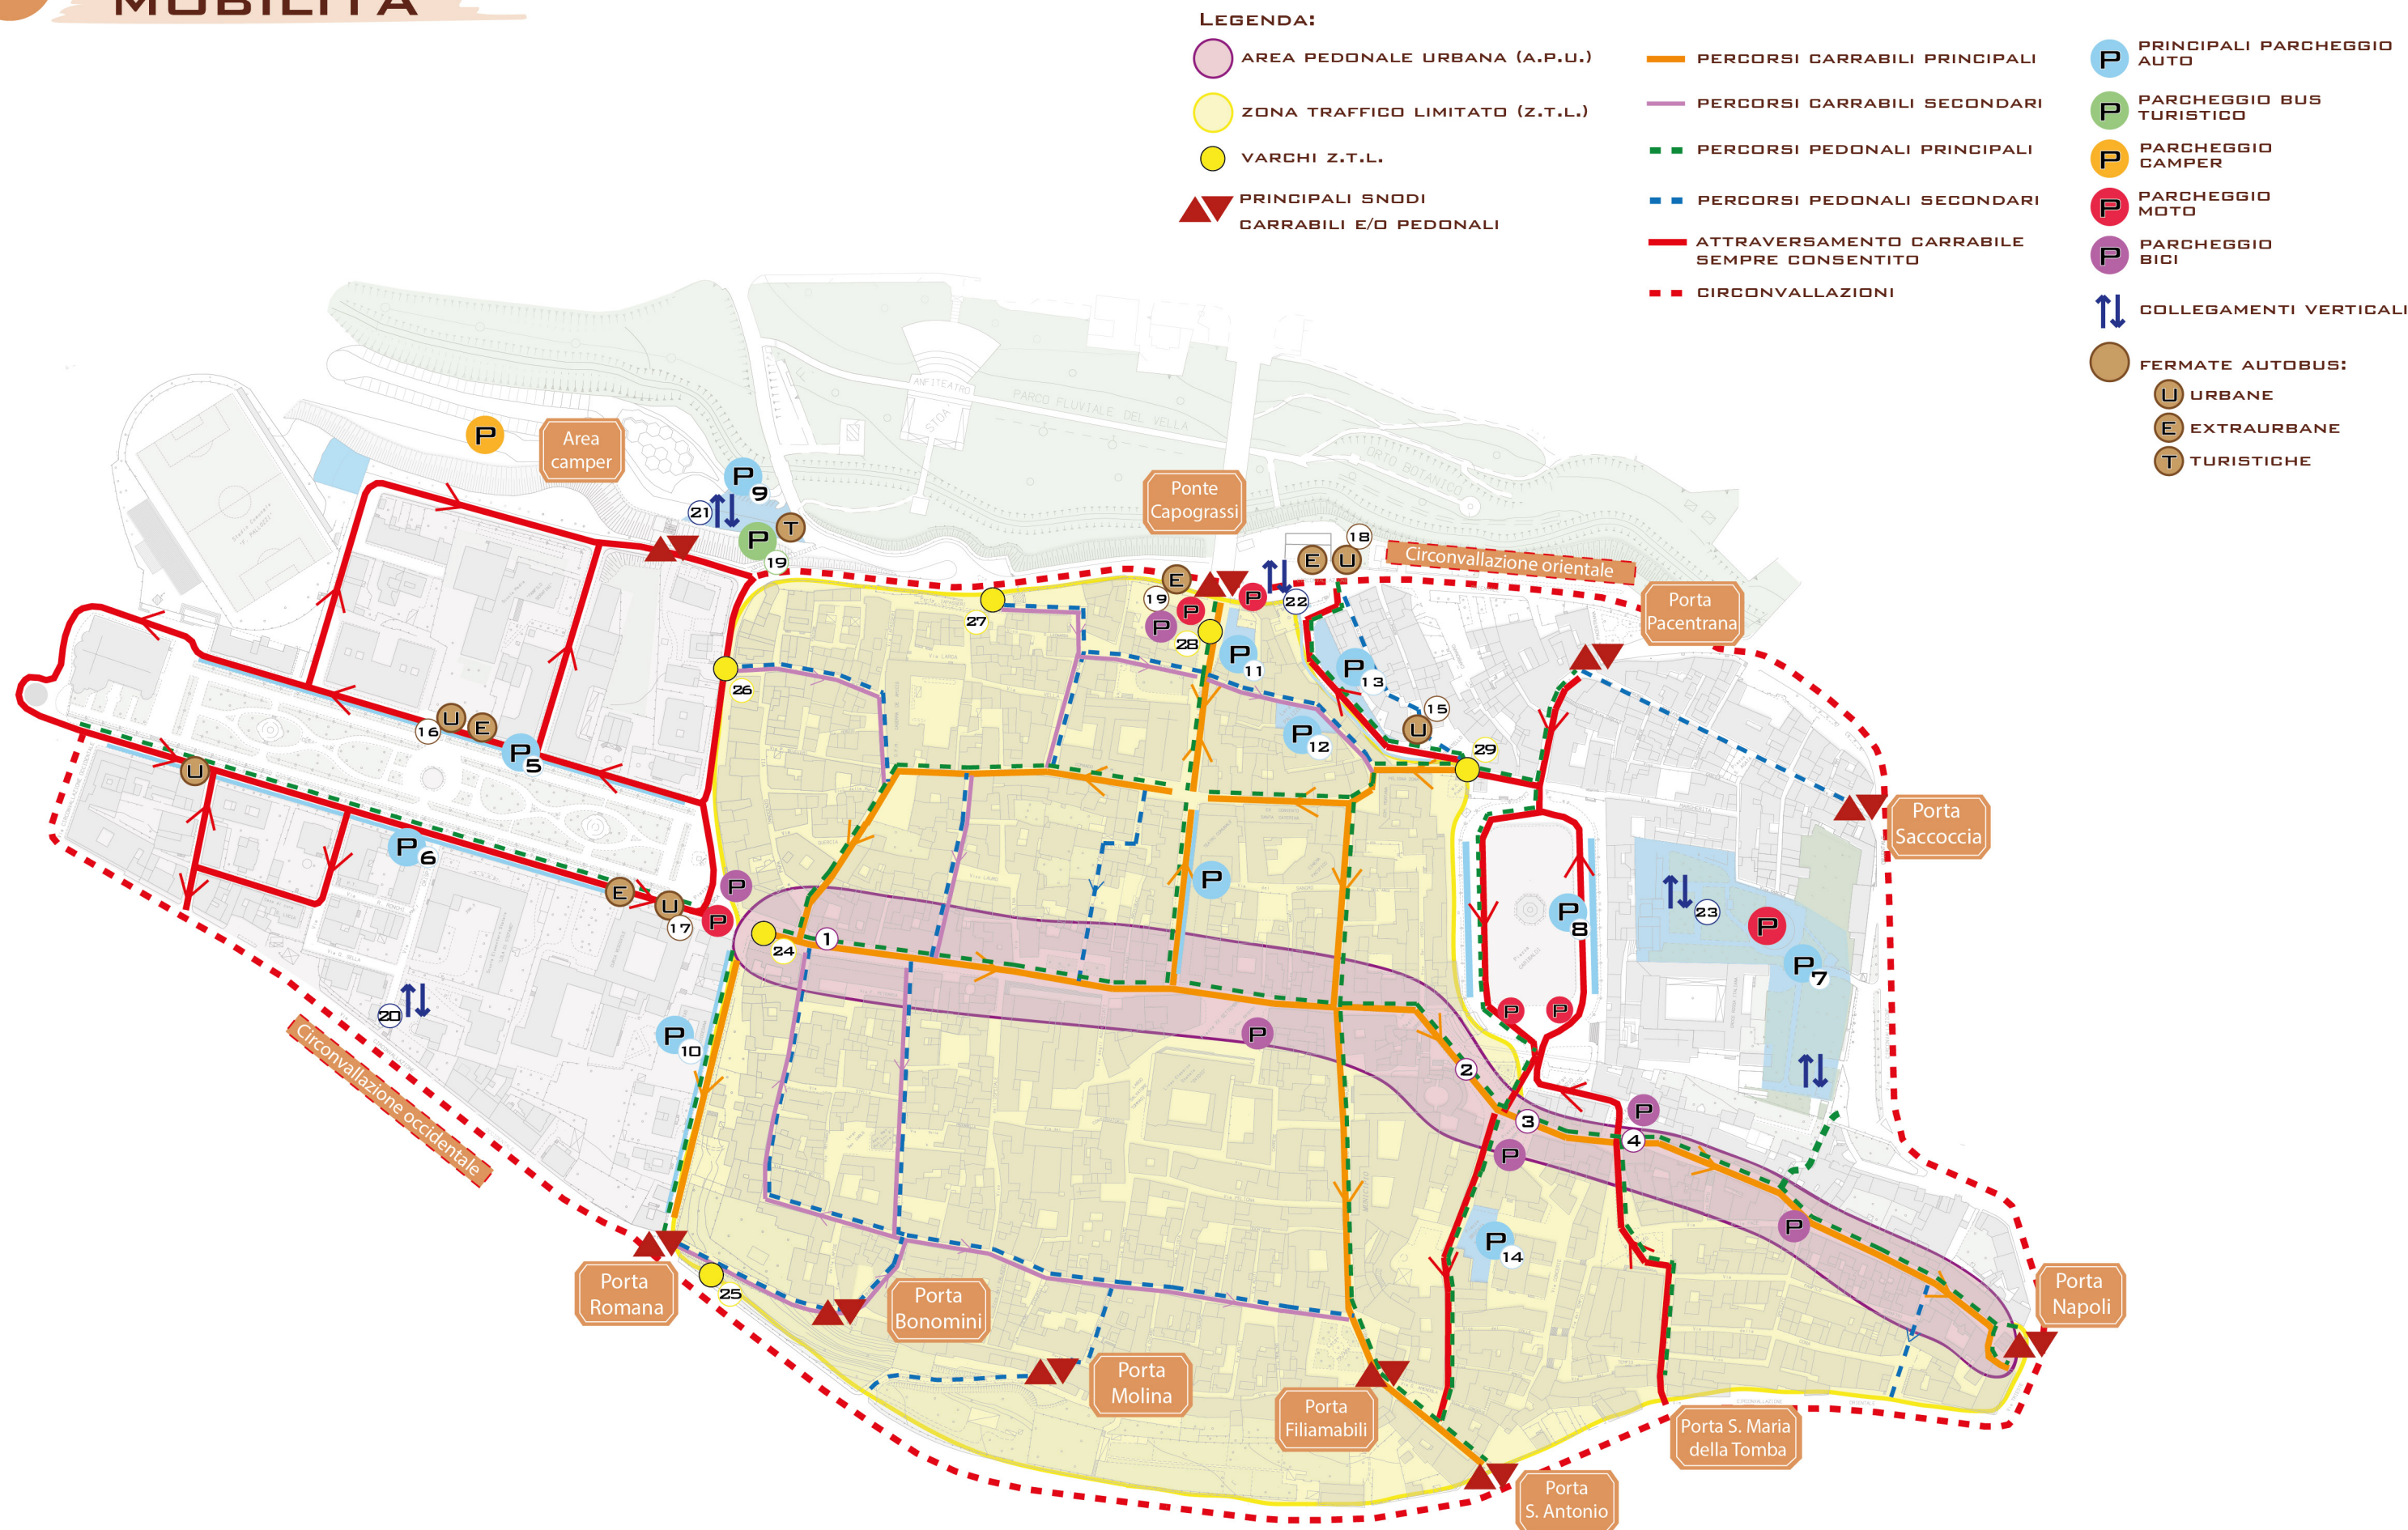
MOBILITÀ

LEGENDA:
AREA PEDONALE URBANA (A.P.U.)
ZONA TRAFFICO LIMITATO (Z.T.L.)
VARCHI Z.T.L.
PRINCIPALI SNODI CARRABILI E/O PEDONALI
PERCORSI CARRABILI PRINCIPALI
PERCORSI CARRABILI SECONDARI
PERCORSI PEDONALI PRINCIPALI
PERCORSI PEDONALI SECONDARI
ATTRAVERSAMENTO CARRABILE SEMPRE CONSENTITO
CIRCONVALLAZIONI
P PRINCIPALI PARCHEGGIO AUTO
P PARCHEGGIO BUS TURISTICO
P PARCHEGGIO CAMPER
P PARCHEGGIO MOTO
P PARCHEGGIO BICI
COLLEGAMENTI VERTICALI
FERMATE AUTOBUS:
U URBANE
E EXTRAURBANE
T TURISTICHE

P
Area camper
P 9
21
P
T
19
Ponte Capograssi
18
E U
Circonvallazione orientale
Porta Pacentrana
27
E
19
P
P
22
P
28
P 11
P 13
15
U
29
26
16
U
E
P 5
P 12
U
P 6
Porta Saccoccia
P
E
U
P
17
P
24
1
P
P 8
23
P
P 7
20
P 10
Circonvallazione occidentale
P
P
P
2
3
P
4
P
P
P 14
P
Porta Romana
25
Porta Bonomini
Porta Molina
Porta Filiamabili
Porta S. Maria della Tomba
Porta Napoli
Porta S. Antonio